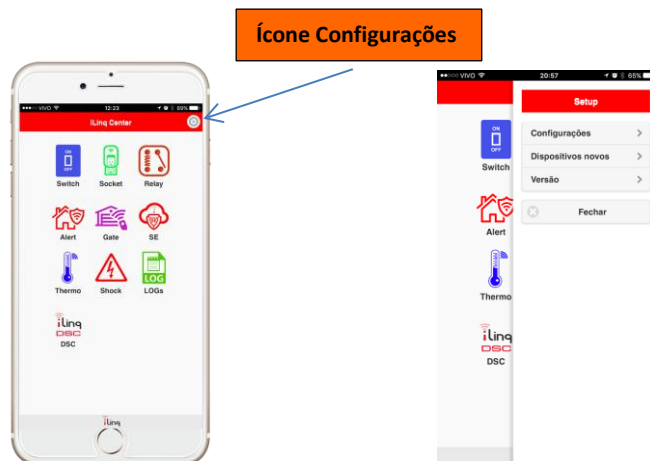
Ícone Configurações

●●●○○ VIVO 12:23 89%

iLinq Center

ON OFF
Switch
Socket
Relay
Alert
Gate
SE
Thermo
Shock
LOG
LOGs
iLinq DSC
DSC

iLinq

●●●○○ VIVO 20:57 65%

Setup

Configurações
Dispositivos novos
Versão
Fechar

ON OFF
Switch
Alert
Thermo
iLinq DSC
DSC